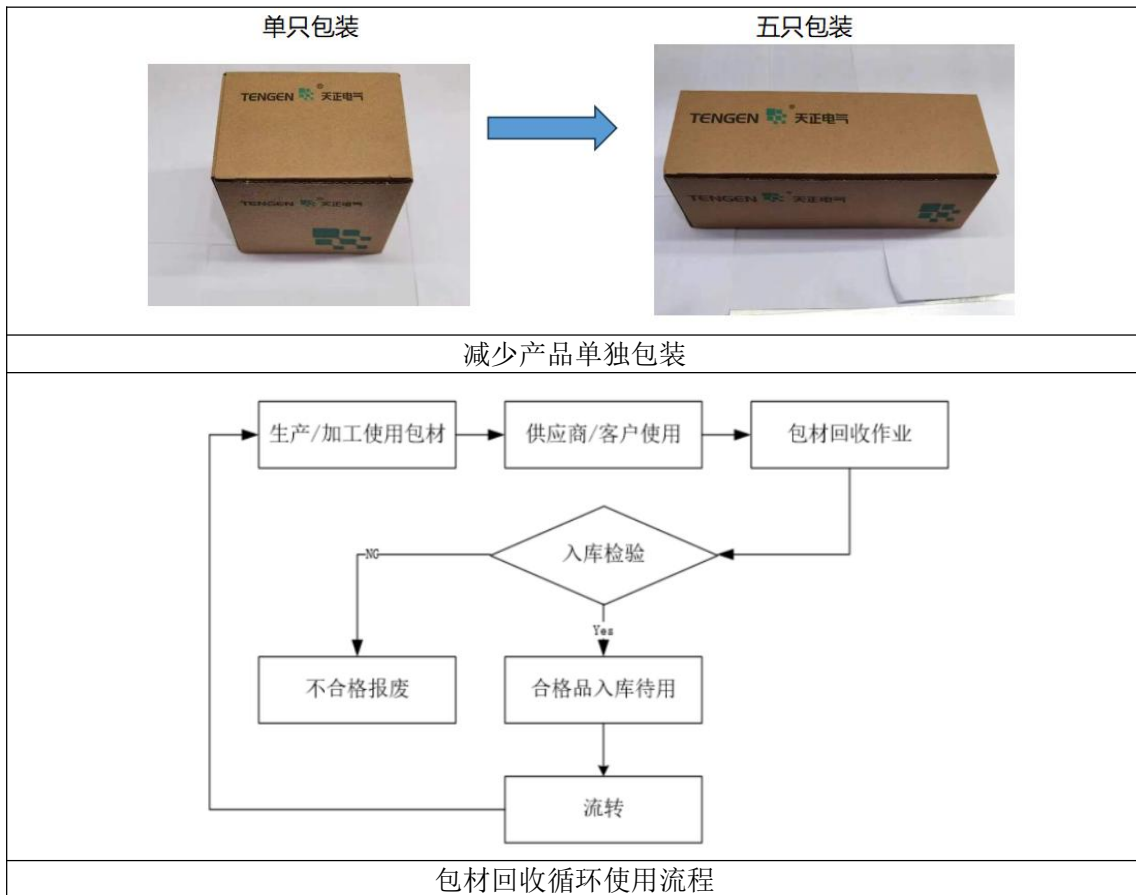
单只包装

TENGEN 天正电气

TENGEN 天正电气

五只包装

TENGEN 天正电气

TENGEN 天正电气

减少产品单独包装

生产/加工使用包材

供应商/客户使用

包材回收作业

入库检验

NG

Yes

不合格报废

合格品入库待用

流转

包材回收循环使用流程